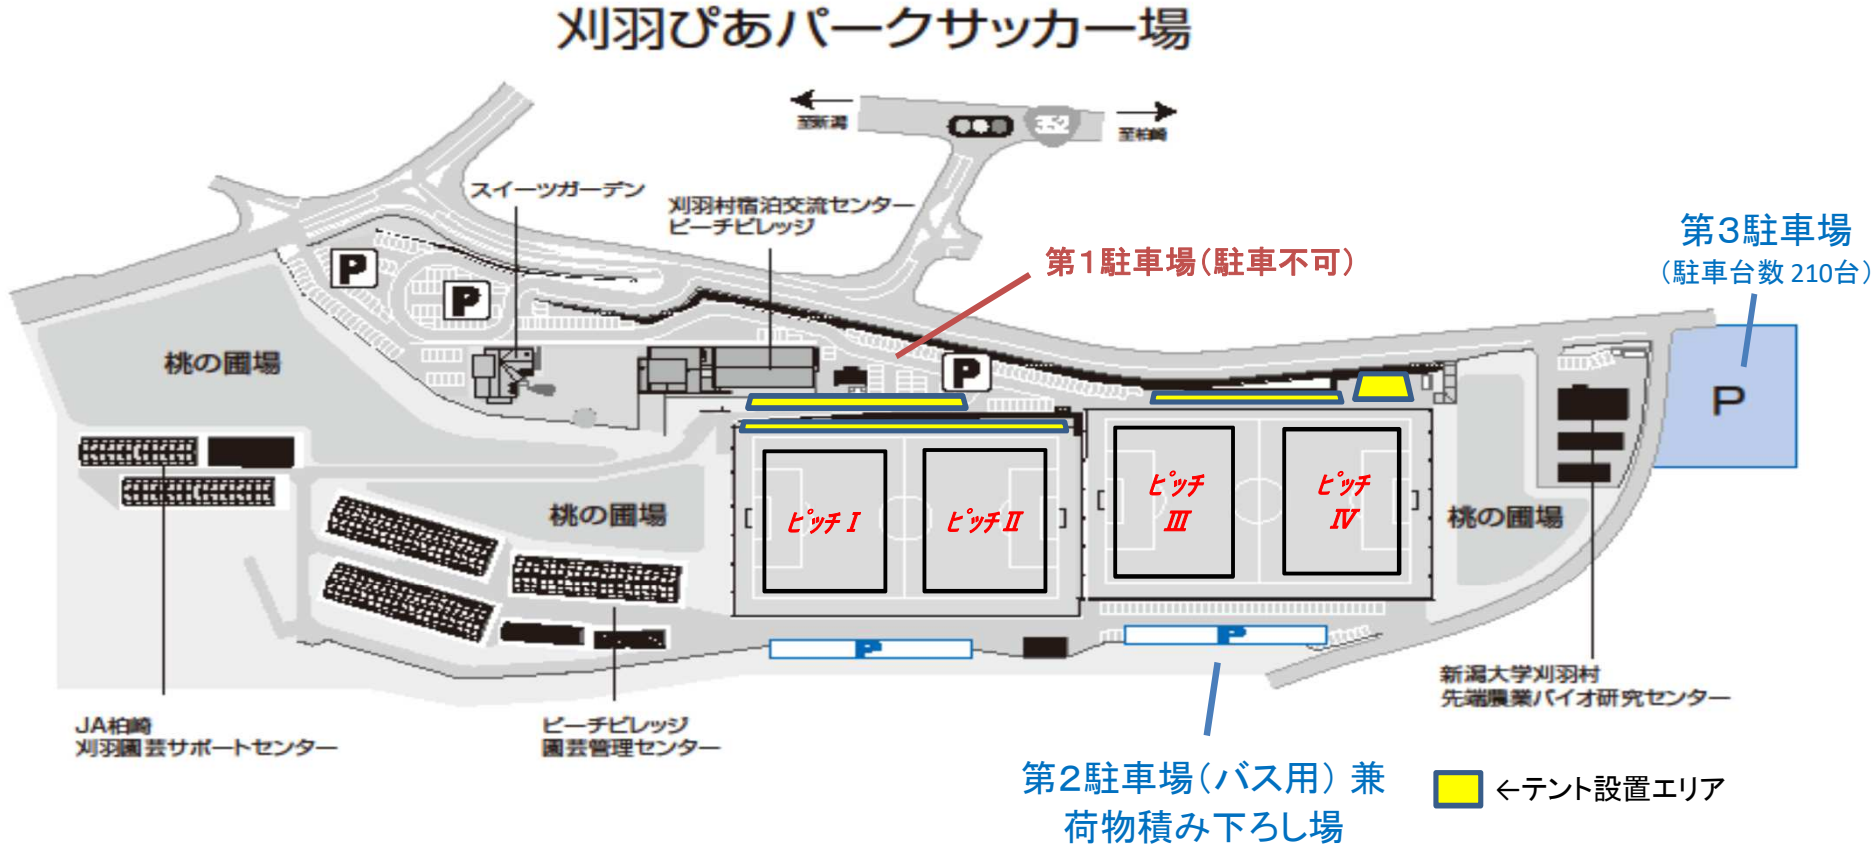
刈羽ぴあパークサッカー場

至新潟

352

至柏崎

スイーツガーデン

刈羽村宿泊交流センター
ビーチビレッジ

第1駐車場(駐車不可)

第3駐車場
(駐車台数 210台)

P

P

P

P

桃の園場

桃の園場

桃の園場

ピッチⅠ

ピッチⅡ

ピッチⅢ

ピッチⅣ

P

P

JA柏崎
刈羽園芸サポートセンター

ビーチビレッジ
園芸管理センター

新潟大学刈羽村
先端農業バイオ研究センター

第2駐車場(バス用) 兼
荷物積み下ろし場

←テント設置エリア